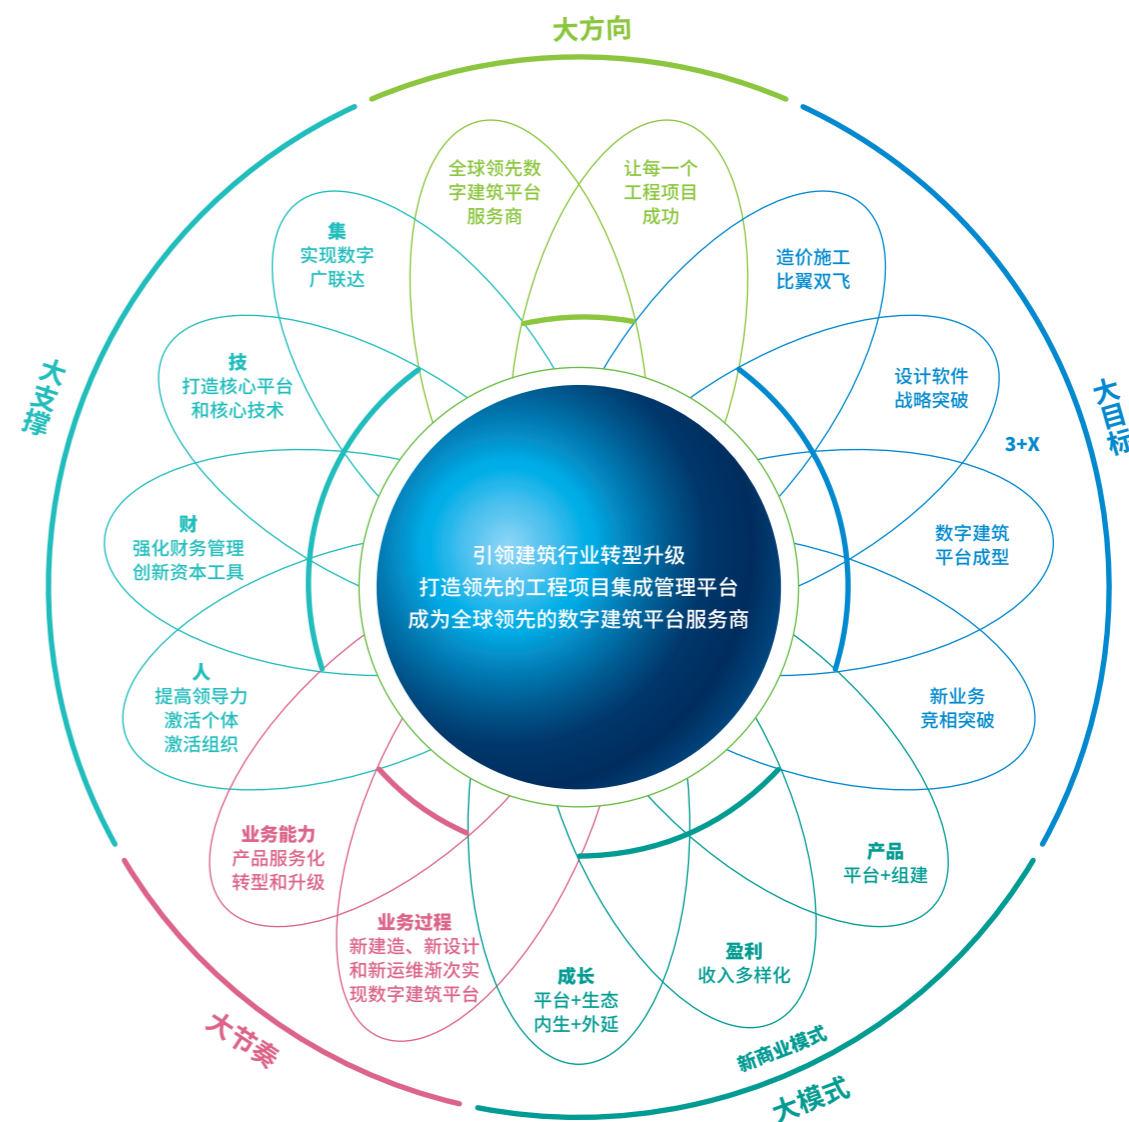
大方向

全球领先数字建筑平台服务商

让每一个工程项目成功

造价施工比翼双飞

设计软件战略突破

3+X

数字建筑平台成型

新业务竞相突破

产品
平台+组建

盈利
收入多样化

成长
平台+生态
内生+外延

业务过程
新建造、新设计和新运维渐次实现数字建筑平台

业务能力
产品服务化
转型和升级

人
提高领导力
激活个体
激活组织

财
强化财务管理
创新资本工具

技
打造核心平台
和核心技术

集
实现数字
广联达

大支撑

大目标

大节奏

大模式

新商业模式

引领建筑行业转型升级
打造领先的工程项目集成管理平台
成为全球领先的数字建筑平台服务商